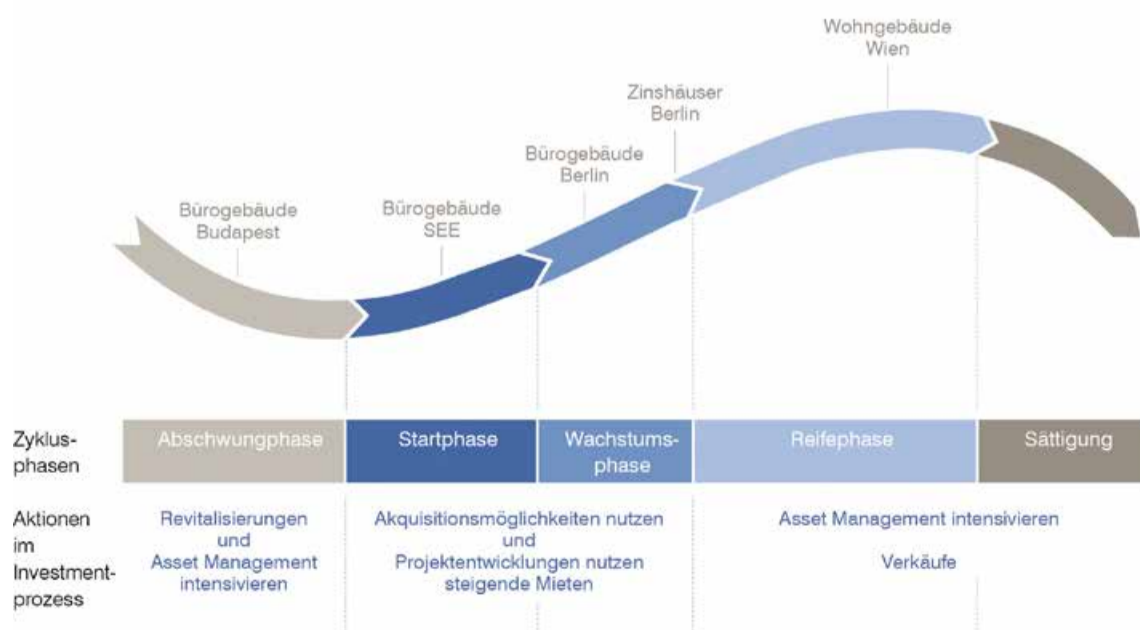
Wohngebäude Wien

Zinshäuser Berlin

Bürogebäude Berlin

Bürogebäude SEE

Bürogebäude Budapest

Zyklusphasen

Abschwungphase

Startphase

Wachstumsphase

Reifephase

Sättigung

Aktionen im Investmentprozess

Revitalisierungen und Asset Management intensivieren

Akquisitionsmöglichkeiten nutzen und Projektentwicklungen nutzen steigende Mieten

Asset Management intensivieren

Verkäufe